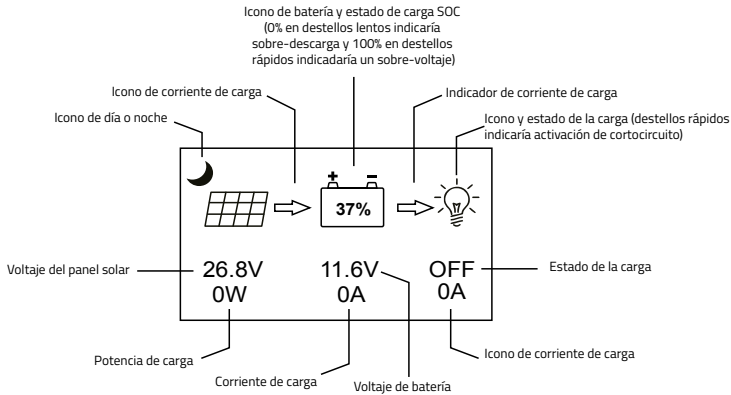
Icono de batería y estado de carga SOC
(0% en destellos lentos indicaría sobre-descarga y 100% en destellos rápidos indicadaría un sobre-voltaje)

Icono de corriente de carga

Indicador de corriente de carga

Icono de día o noche

Icono y estado de la carga (destellos rápidos indicaría activación de cortocircuito)

+ −

37%

Voltaje del panel solar

26.8V
0W

11.6V
0A

OFF
0A

Estado de la carga

Potencia de carga

Corriente de carga

Voltaje de batería

Icono de corriente de carga